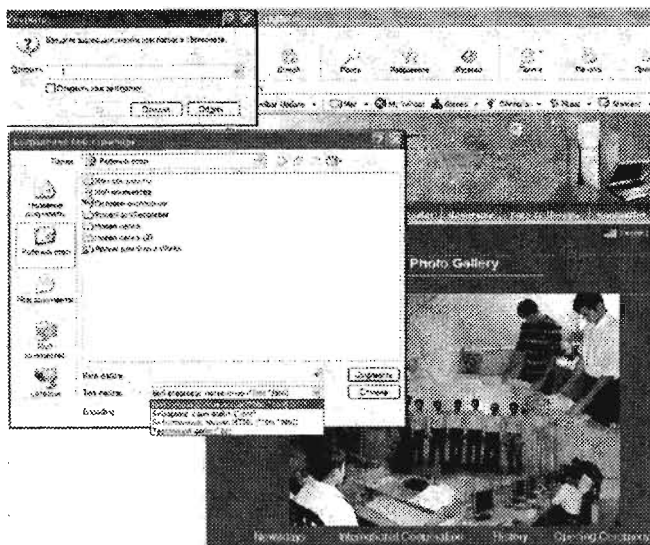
Открыть

Введите адрес документа или папки в Интернете

Открыть:

Открыть как веб-папку

Отмена Обзор...

Открыть Поиск Избранное Журнал Печать

Сохранение веб-страницы

Папка: Рабочий стол

Мои документы
Мой компьютер
Сетевое окружение
Новая папка
Новая папка (2)

Недавние документы

Рабочий стол

Мои документы

Мой компьютер

Сетевое

Имя файла:

Тип файла:

Кодировка:

Сохранить

Отмена

Photo Gallery

Newsletter International Cooperation History Opening Ceremony